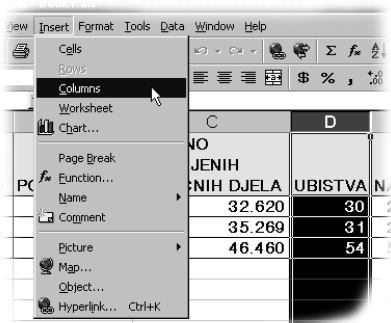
View Insert Format Tools Data Window Help

Cells
Rows
Columns
Worksheet
Chart...
Page Break
Function...
Name
Comment
Picture
Map...
Object...
Hyperlink... Ctrl+K

Σ $f_x$
$ %

C D
NO
JENIH
NIH DJELA UBISTVA
32.620 30
35.269 31
46.460 54